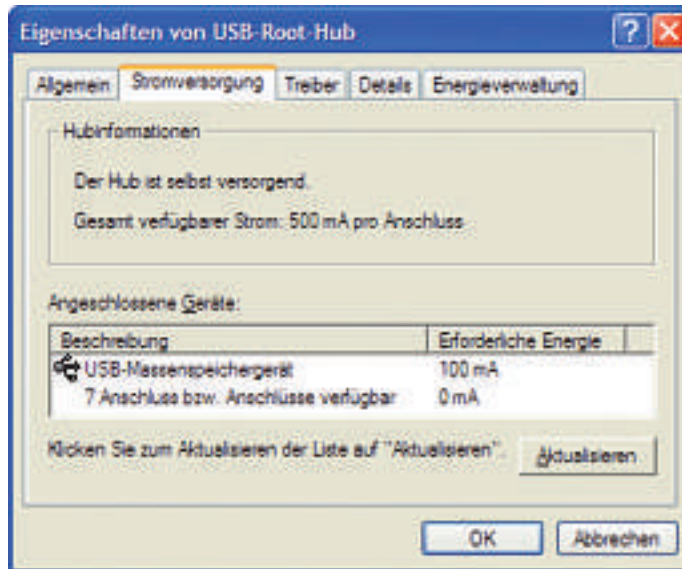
Eigenschaften von USB-Root-Hub

?

Allgemein | Stromversorgung | Treiber | Details | Energieverwaltung

Hubinformationen

Der Hub ist selbst versorgend.

Gesamt verfügbarer Strom: 500 mA pro Anschluss

Angeschlossene Geräte:

| Beschreibung | Erforderliche Energie |
|---|---|
| USB-Massenspeichergerät | 100 mA |
| 7 Anschluss bzw. Anschlüsse verfügbar | 0 mA |

Klicken Sie zum Aktualisieren der Liste auf "Aktualisieren".

Aktualisieren

OK

Abbrechen